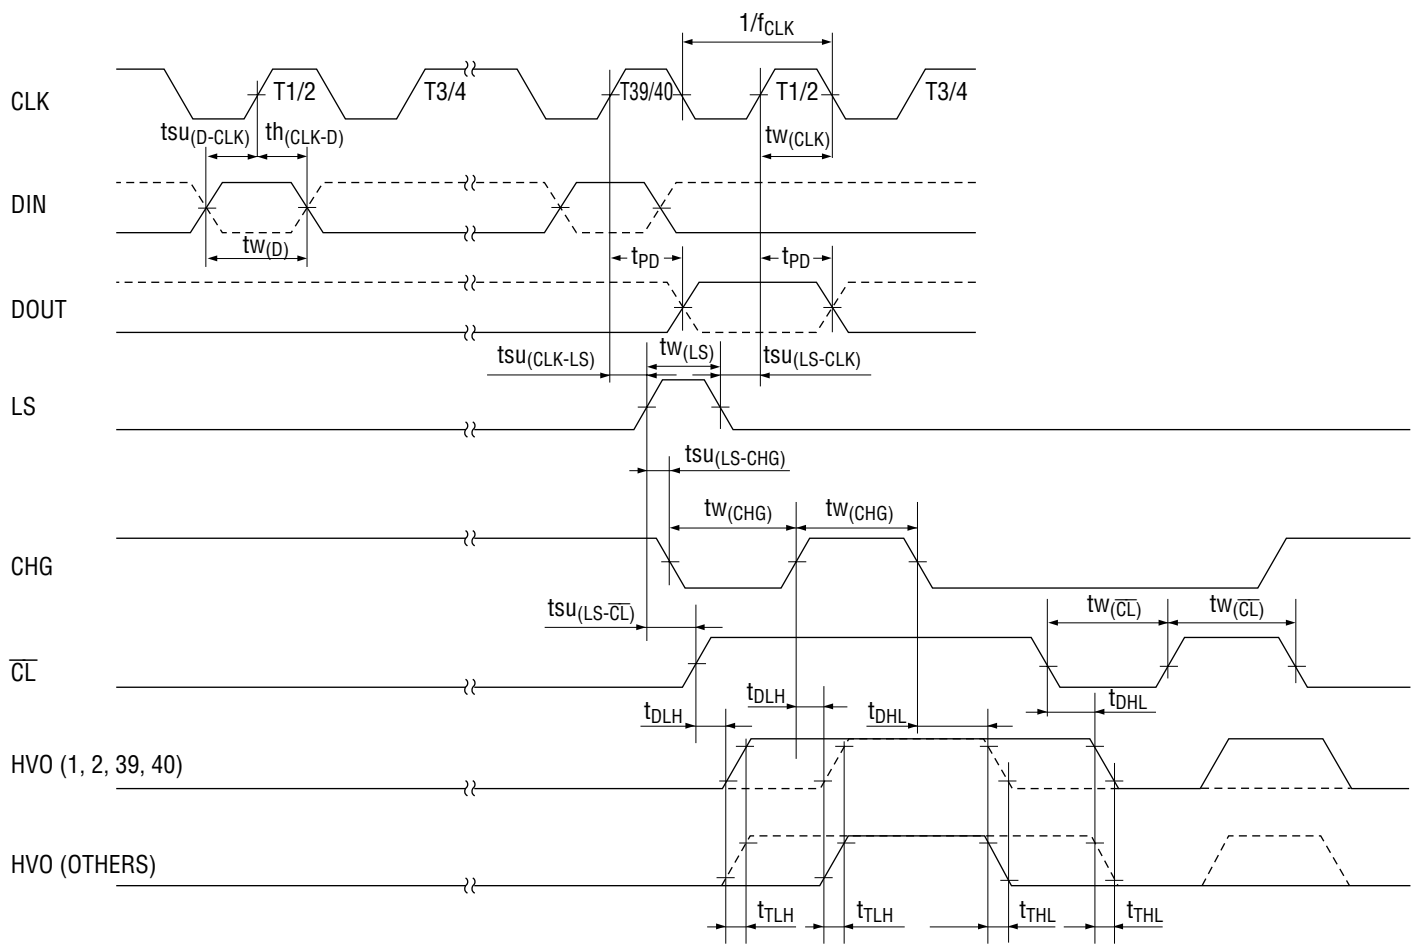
$1/f_{CLK}$

CLK

T1/2

T3/4

T39/40

T1/2

T3/4

$tsu_{(D\text{-}CLK)}$

$th_{(CLK\text{-}D)}$

$tw_{(CLK)}$

DIN

$tw_{(D)}$

$t_{PD}$

$t_{PD}$

DOUT

$tsu_{(CLK\text{-}LS)}$

$tw_{(LS)}$

$tsu_{(LS\text{-}CLK)}$

LS

$tsu_{(LS\text{-}CHG)}$

$tw_{(CHG)}$

$tw_{(CHG)}$

CHG

$tsu_{(LS\text{-}\overline{CL})}$

$tw_{(\overline{CL})}$

$tw_{(\overline{CL})}$

$\overline{CL}$

$t_{DLH}$

$t_{DLH}$

$t_{DHL}$

$t_{DHL}$

HVO (1, 2, 39, 40)

HVO (OTHERS)

$t_{TLH}$

$t_{TLH}$

$t_{THL}$

$t_{THL}$